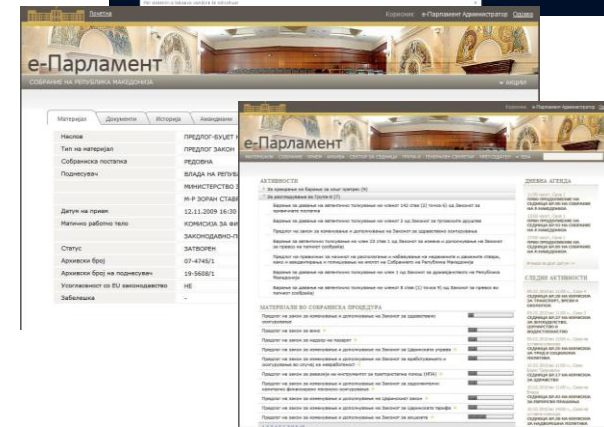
Почетна

Корисник: е-Парламент Администратор Одјава

е-Парламент

СОБРАНИЕ НА РЕПУБЛИКА МАКЕДОНИЈА

Материјал | Документи | Историја | Амандмани

| | |
|---|---|
| Наслов | ПРЕДЛОГ-БУЏЕТ Н |
| Тип на материјал | ПРЕДЛОГ ЗАКОН |
| Собраниска постапка | РЕДОВНА |
| Подносувач | ВЛАДА НА РЕПУБЛ |
| | МИНИСТЕРСТВО З |
| | М-Р ЗОРАН СТАВР |
| | ЗАКОНОДАВНО-П |
| Датум на прием | 12.11.2009 16:30 |
| Матично работно тело | КОМИСИЈА ЗА ФИ |
| Статус | ЗАТВОРЕН |
| Архивски број | 07-4745/1 |
| Архивски број на подносувач | 19-5608/1 |
| Усогласеност со EU законодавство | НЕ |
| Забелешка | - |

е-Парламент

АКТИВНОСТИ

ДНЕВНА АГЕНДА

СЛЕДНИ АКТИВНОСТИ

МАТЕРИЈАЛИ ВО СОБРАНИСКА ПРОЦЕДУРА

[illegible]